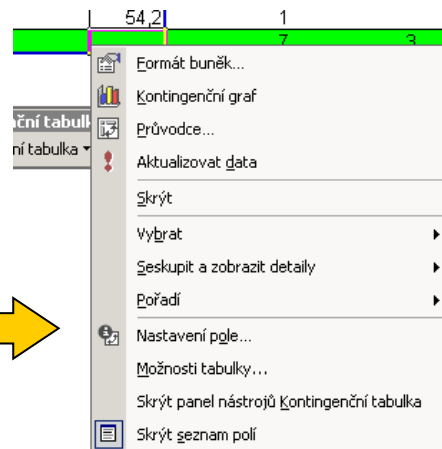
54,2 1

7 3

nční tabulk

ní tabulka

Formát buněk...

Kontingenční graf

Průvodce...

Aktualizovat data

Skrýt

Vybrat

Seskupit a zobrazit detaily

Pořadí

Nastavení pole...

Možnosti tabulky...

Skrýt panel nástrojů Kontingenční tabulka

Skrýt seznam polí